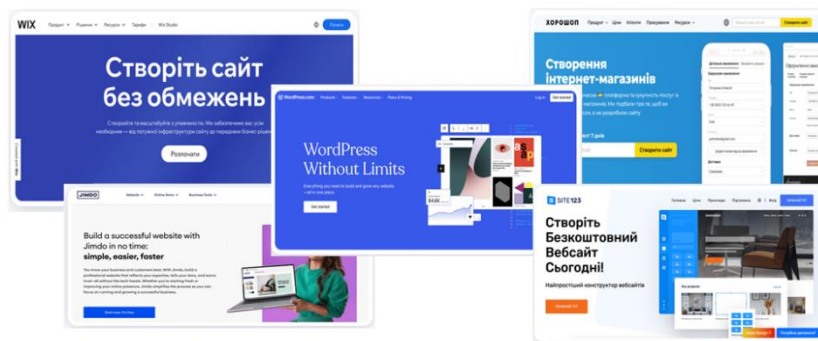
WIX Продукт Рішення Ресурси Тарифи Wix Studio Почати

Створіть сайт без обмежень

Створюйте та масштабуйте з упевненістю. Ми забезпечимо вас усім необхідним — від потужної інфраструктури сайту до передових бізнес-рішень

Розпочати

JIMDO Website Online Store Business Tools

Build a successful website with Jimdo in no time: simple, easier, faster

Start now. It's free

WordPress.com Products Features Resources Plans & Pricing Log in Get started

WordPress Without Limits

Everything you need to build and grow any website—all in one place.

Get started

ХОРОШОП Продукт Ціни Клієнти Партнерам Ресурси Створити сайт

Створення інтернет-магазинів

Створити сайт

SITE123 Головна Ціни Шаблони Приклади Блог Безкоштовний тест

Створіть Безкоштовний Вебсайт Сьогодні!

Найпростіший конструктор вебсайтів

Створити сайт